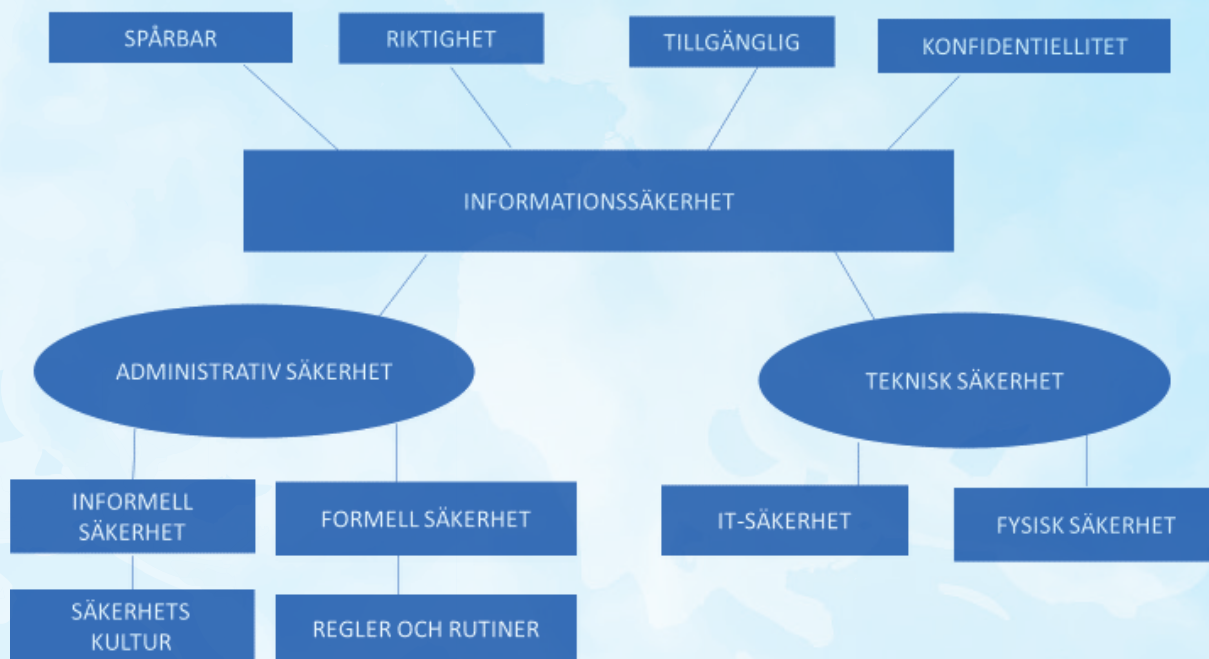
SPÅRBAR

RIKTIGHET

TILLGÄNGLIG

KONFIDENTIELLITET

INFORMATIONSSÄKERHET

ADMINISTRATIV SÄKERHET

TEKNISK SÄKERHET

INFORMELL SÄKERHET

FORMELL SÄKERHET

IT-SÄKERHET

FYSISK SÄKERHET

SÄKERHETS KULTUR

REGLER OCH RUTINER